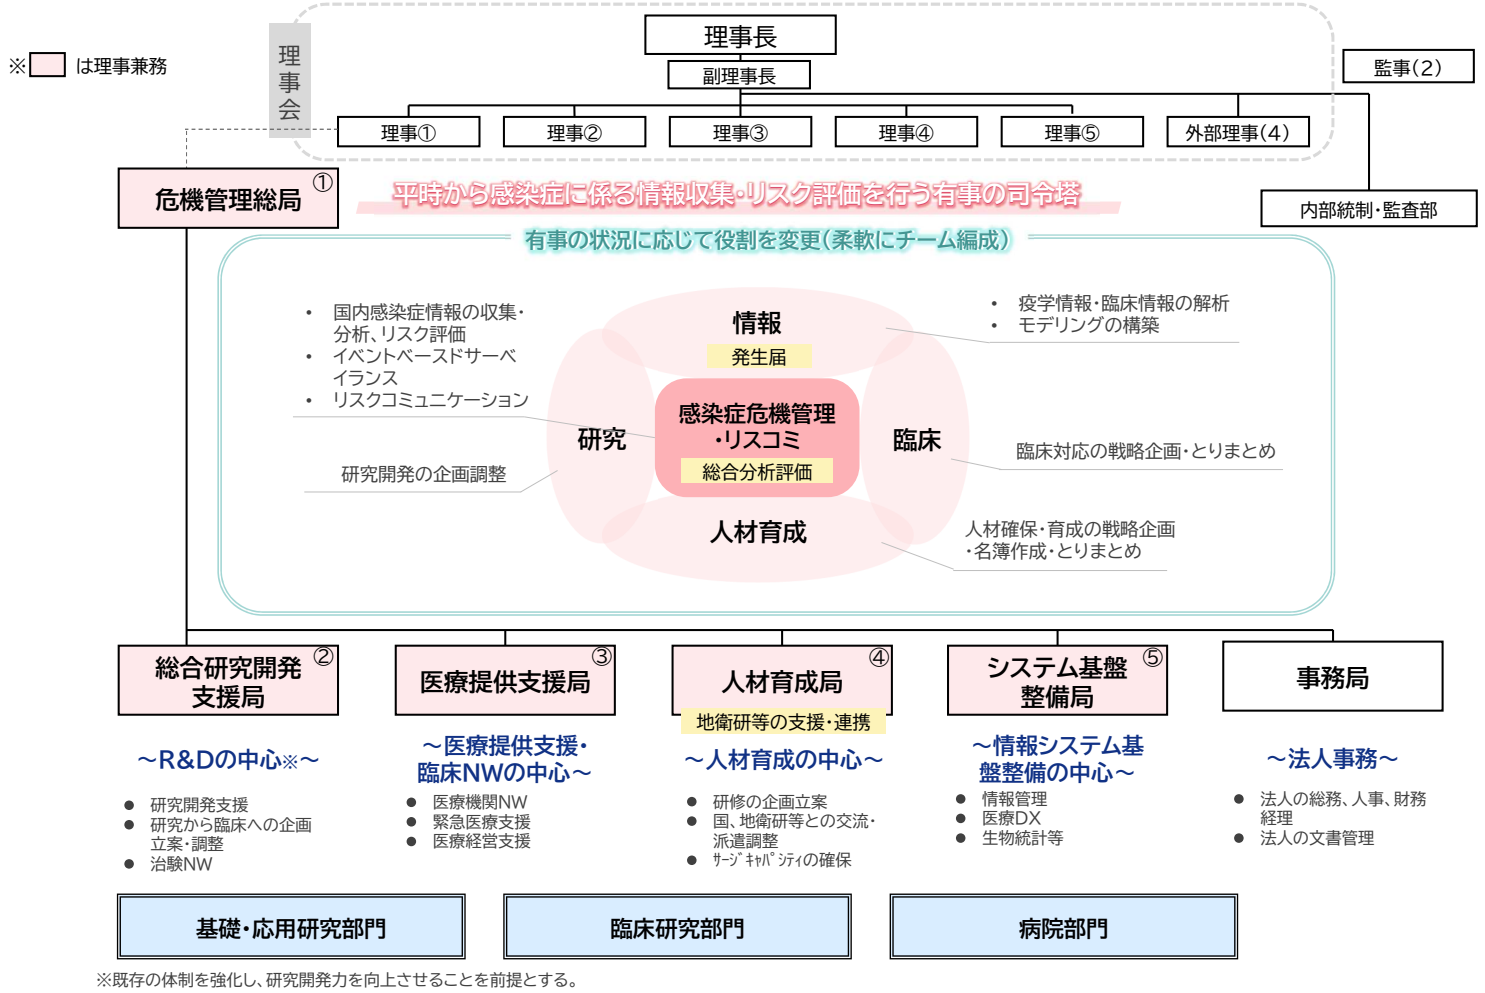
※ は理事兼務

理事会

理事長
副理事長
監事(2)
理事①
理事②
理事③
理事④
理事⑤
外部理事(4)

危機管理総局 ①
平時から感染症に係る情報収集・リスク評価を行う有事の司令塔
内部統制・監査部

有事の状況に応じて役割を変更(柔軟にチーム編成)

• 国内感染症情報の収集・分析、リスク評価
• イベントベースドサーベイランス
• リスクコミュニケーション

研究開発の企画調整

情報
発生届

研究

感染症危機管理・リスコミ
総合分析評価

臨床

人材育成

• 疫学情報・臨床情報の解析
• モデリングの構築

臨床対応の戦略企画・とりまとめ

人材確保・育成の戦略企画・名簿作成・とりまとめ

総合研究開発支援局 ②
医療提供支援局 ③
人材育成局 ④
地衛研等の支援・連携
システム基盤整備局 ⑤
事務局

〜R&Dの中心※〜
● 研究開発支援
● 研究から臨床への企画立案・調整
● 治験NW

〜医療提供支援・臨床NWの中心〜
● 医療機関NW
● 緊急医療支援
● 医療経営支援

〜人材育成の中心〜
● 研修の企画立案
● 国、地衛研等との交流・派遣調整
● ｻｰｼﾞｷｬﾊﾟｼﾃｨの確保

〜情報システム基盤整備の中心〜
● 情報管理
● 医療DX
● 生物統計等

〜法人事務〜
● 法人の総務、人事、財務経理
● 法人の文書管理

基礎・応用研究部門
臨床研究部門
病院部門

※既存の体制を強化し、研究開発力を向上させることを前提とする。